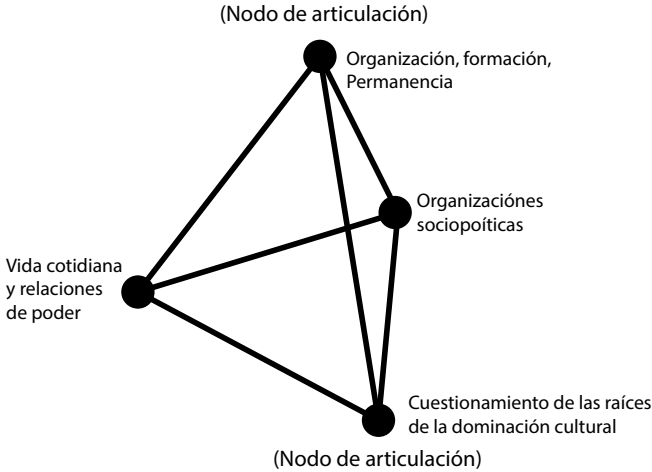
(Nodo de articulación)

Organización, formación, Permanencia

Organizaciónes sociopoíticas

Vida cotidiana y relaciones de poder

Cuestionamiento de las raíces de la dominación cultural

(Nodo de articulación)